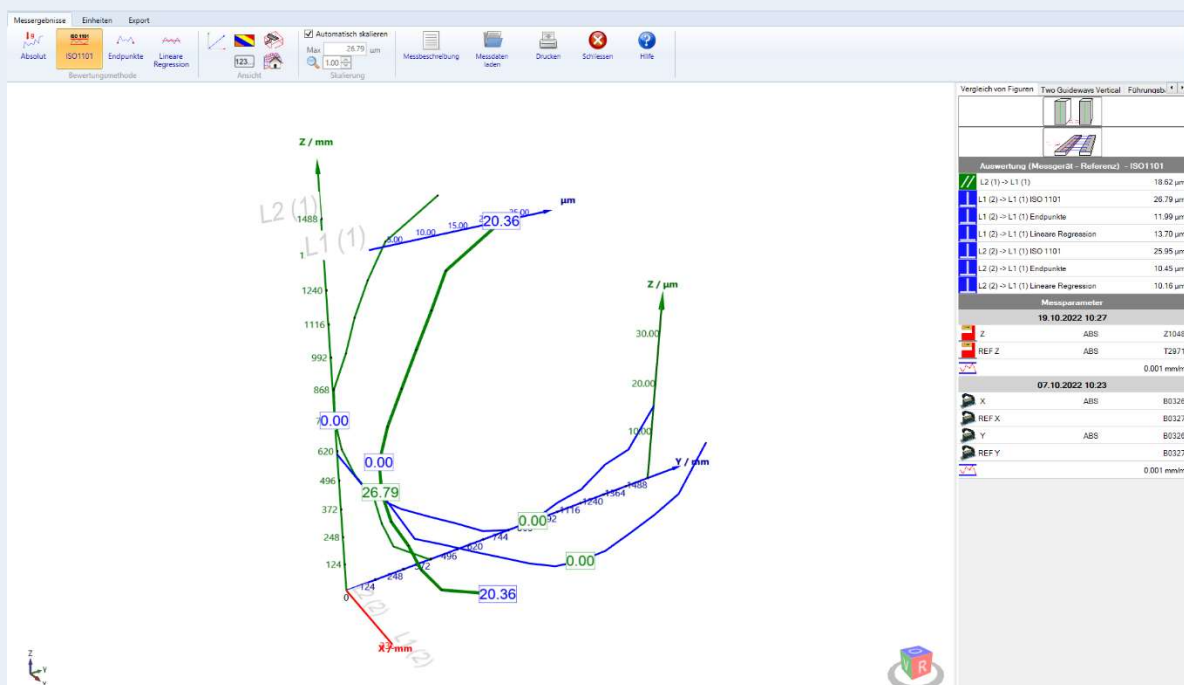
Messergebnisse Einheiten Export

Absolut ISO1101 Endpunkte Lineare Regression
Bewertungsmethode

123..
Ansicht

Automatisch skalieren
Max 26.79 µm
1.00
Skalierung

Messbeschreibung Messdaten laden Drucken Schliessen Hilfe

Z / mm
L2 (1)
L1 (1)
1488
1
1240
1116
992
868
0.00
620
496
372
248
124
0
5.00 10.00 15.00 20.36 25.00 µm
0.00
26.79
Z / µm
30.00
20.00
10.00
Y / mm
1488
1364
1240
1116
0.00
744
620
496
372
248
124
0.00
20.36
L2 (2)
L1 (2)
X / mm

Vergleich von Figuren | Two Guideways Vertical | Führungsb

Auswertung (Messgerät - Referenz) - ISO1101

| | | |
|---|---|---|
| L2 (1) -> L1 (1) | | 18.62 µm |
| L1 (2) -> L1 (1) ISO 1101 | | 26.79 µm |
| L1 (2) -> L1 (1) Endpunkte | | 11.99 µm |
| L1 (2) -> L1 (1) Lineare Regression | | 13.70 µm |
| L2 (2) -> L1 (1) ISO 1101 | | 25.95 µm |
| L2 (2) -> L1 (1) Endpunkte | | 10.45 µm |
| L2 (2) -> L1 (1) Lineare Regression | | 10.16 µm |

Messparameter

19.10.2022 10:27

| | | |
|---|---|---|
| Z | ABS | Z1048 |
| REF Z | ABS | T2971 |
| | | 0.001 mm/m |

07.10.2022 10:23

| | | |
|---|---|---|
| X | ABS | B0326 |
| REF X | | B0327 |
| Y | ABS | B0326 |
| REF Y | | B0327 |
| | | 0.001 mm/m |